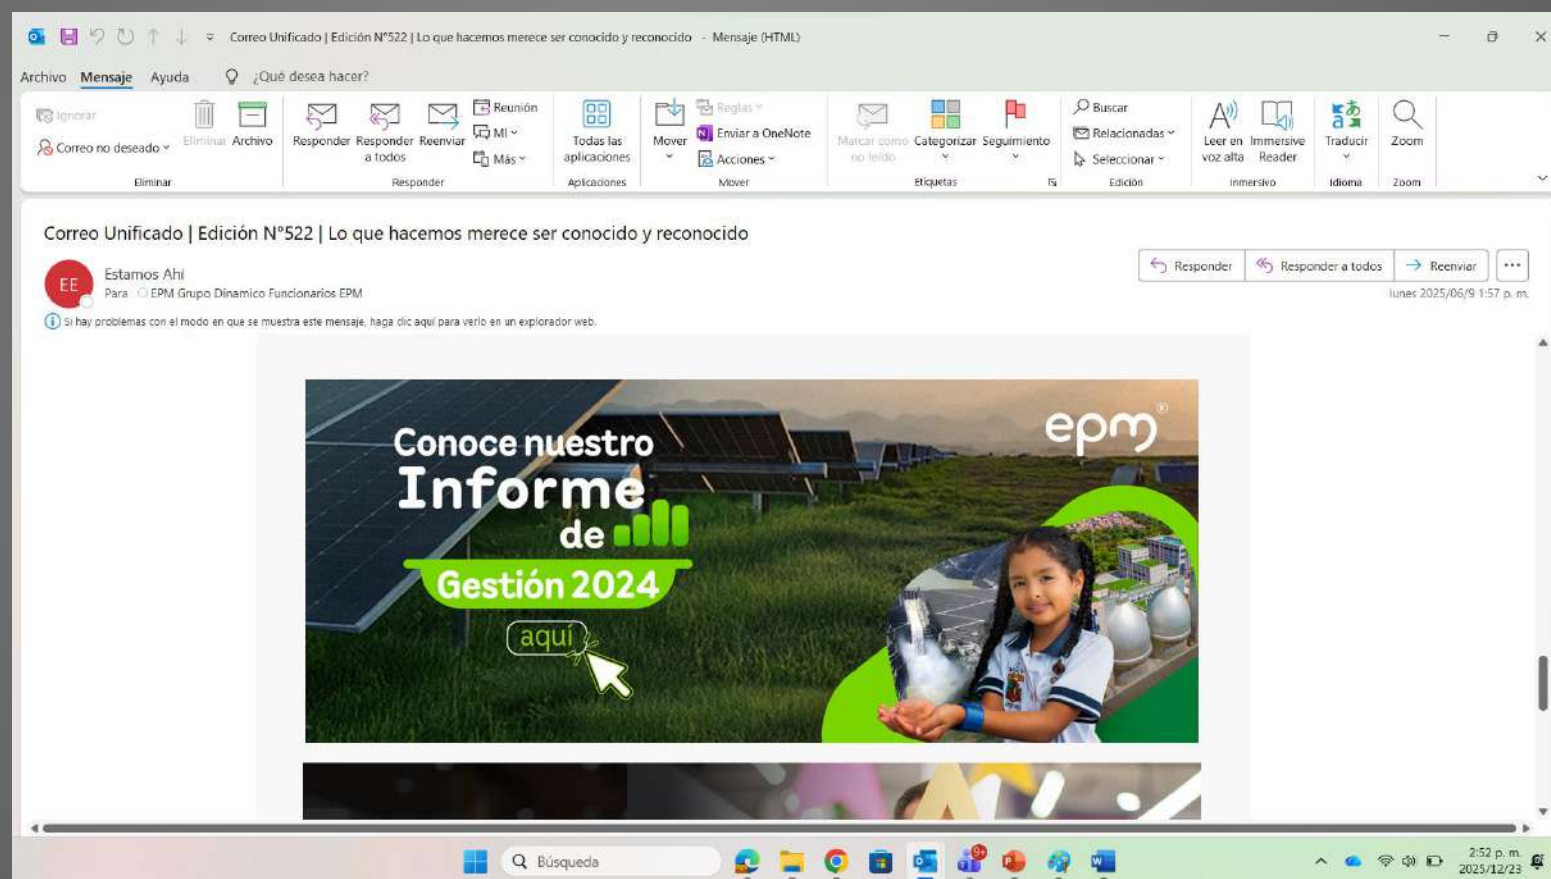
Correo Unificado | Edición N°522 | Lo que hacemos merece ser conocido y reconocido - Mensaje (HTML)

Archivo Mensaje Ayuda ¿Qué desea hacer?

Ignorar
Correo no deseado
Eliminar Archivo
Eliminar
Responder Responder a todos Reenviar
Reunión
MI
Más
Responder
Todas las aplicaciones
Aplicaciones
Mover
Reglas
Enviar a OneNote
Acciones
Mover
Marcar como no leído
Categorizar Seguimiento
Etiquetas
Buscar
Relacionadas
Seleccionar
Edición
Leer en voz alta
Immersive Reader
Inmersivo
Traducir
Idioma
Zoom
Zoom

Correo Unificado | Edición N°522 | Lo que hacemos merece ser conocido y reconocido

EE
Estamos Ahi
Para EPM Grupo Dinamico Funcionarios EPM

Responder Responder a todos Reenviar ...
lunes 2025/06/9 1:57 p. m.

Si hay problemas con el modo en que se muestra este mensaje, haga clic aquí para verlo en un explorador web.

Conoce nuestro Informe de Gestión 2024
aquí
epm

Búsqueda
2:52 p. m.
2025/12/23